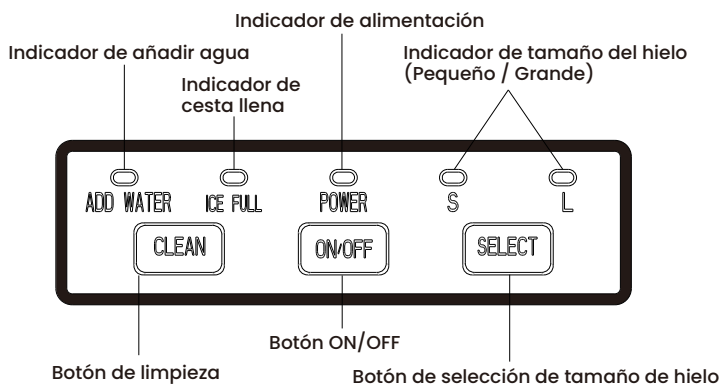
Indicador de alimentación

Indicador de añadir agua

Indicador de tamaño del hielo (Pequeño / Grande)

Indicador de cesta llena

ADD WATER

ICE FULL

POWER

S

L

CLEAN

ON/OFF

SELECT

Botón ON/OFF

Botón de limpieza

Botón de selección de tamaño de hielo